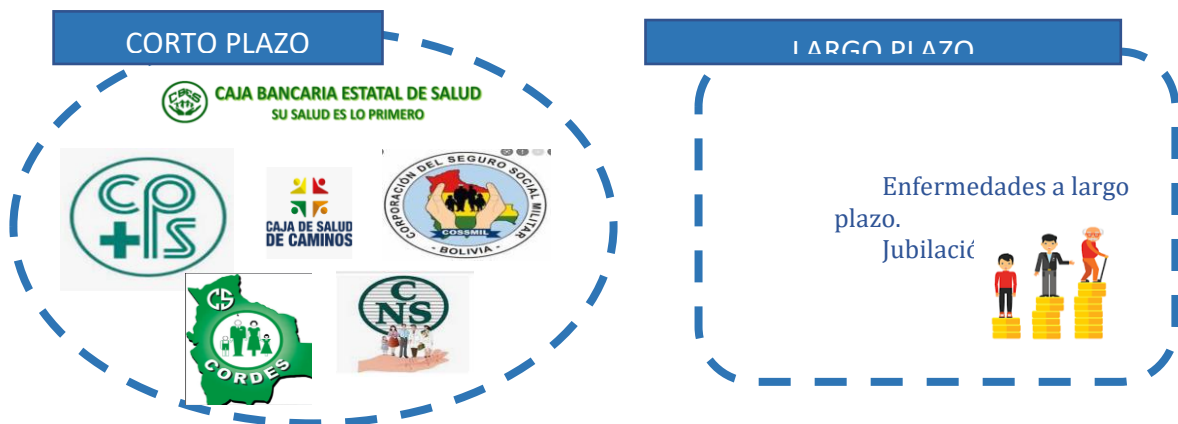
CORTO PLAZO

CAJA BANCARIA ESTATAL DE SALUD
SU SALUD ES LO PRIMERO

CPS

CAJA DE SALUD DE CAMINOS

CORPORACIÓN DEL SEGURO SOCIAL MILITAR
COSSMIL
BOLIVIA

CS
CORDES

CNS

LARGO PLAZO

Enfermedades a largo plazo.
Jubilació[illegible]